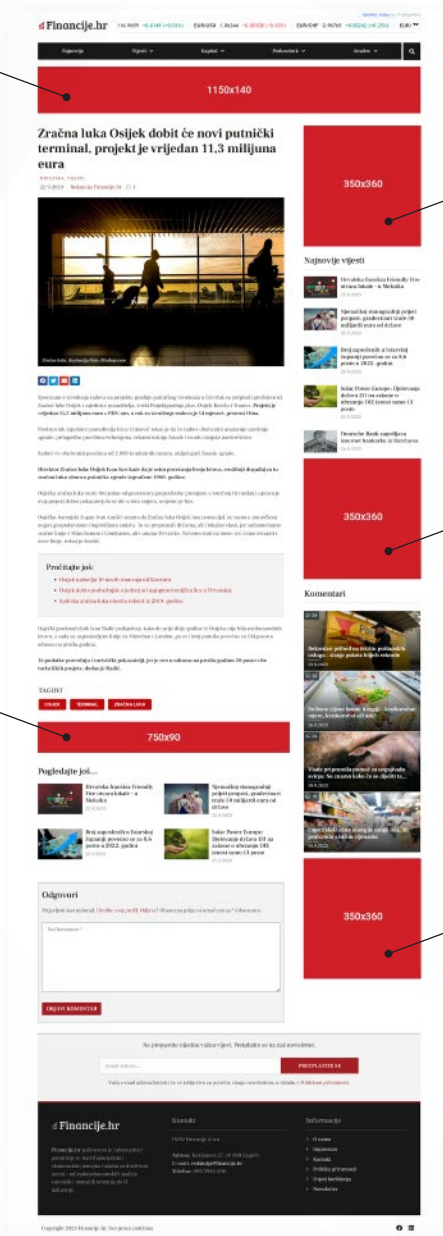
Financije.hr

Najnovije Vijesti Kapital Poduzetnik Analize

1150x140

Zračna luka Osijek dobit će novi putnički terminal, projekt je vrijedan 11,3 milijuna eura

HRVATSKA, VIJESTI

22.9.2023 Redakcija Financije.hr

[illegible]

Pročitajte još:

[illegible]

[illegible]

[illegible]

TAGOVI

OSIJEK TERMINAL ZRAČNA LUKA

750x90

Pogledajte još...

Hrvatska Bazilika Friendly Fire ukrasa kolače – u Meksiku

Sjemačkoj stanogradnji projekt propasti, građevina treba 50 milijardi eura od države

Broj zaposlenih u Istarskoj županiji porastao se na 8,6 posto u 2022. godini

Solar Power Europe: Ulaganje EU na zaštitu u tom 33 posto

Odgovori

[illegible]

OBJAVI KOMENTAR

350x360

Najnovije vijesti

Hrvatska Bazilika Friendly Fire ukrasa kolače – u Meksiku

Sjemačkoj stanogradnji projekt propasti, građevina treba 50 milijardi eura od države

Broj zaposlenih u Istarskoj županiji porastao se na 8,6 posto u 2022. godini

Solar Power Europe: Ulaganje EU na zaštitu u tom 33 posto

Deutsche Bank zapošljava Internet bankarske u Hrvatskoj

350x360

Komentari

350x360

Ne propustite nijednu važnu vijest. Pretplatite se na naš newsletter.

PRETPLATITE SE

Financije.hr

Kontakt

Informacije

O nama
Impressum
Kontakt
Politika privatnosti
Uvjeti korištenja
Newsletter

Copyright 2023 Financije.hr. Sva prava zadržana.